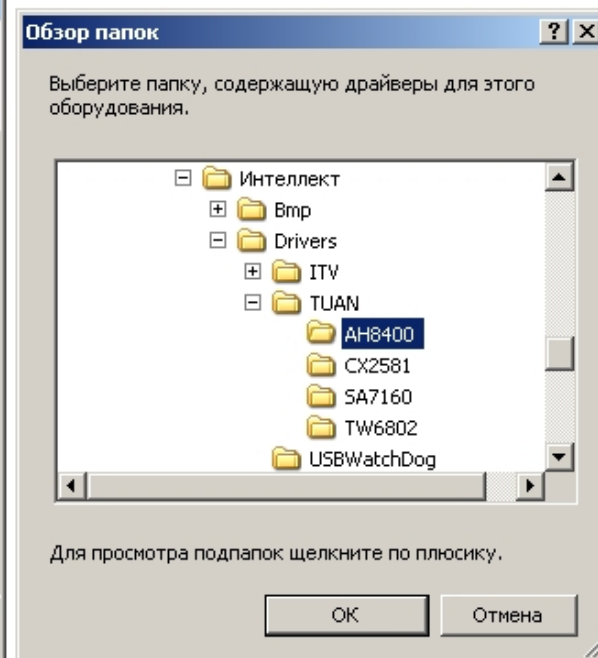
Обзор папок

?

Выберите папку, содержащую драйверы для этого оборудования.

Интеллект
Bmp
Drivers
ITV
TUAN
AH8400
CX2581
SA7160
TW6802
USBWatchDog

Для просмотра подпапок щелкните по плюсику.

OK

Отмена